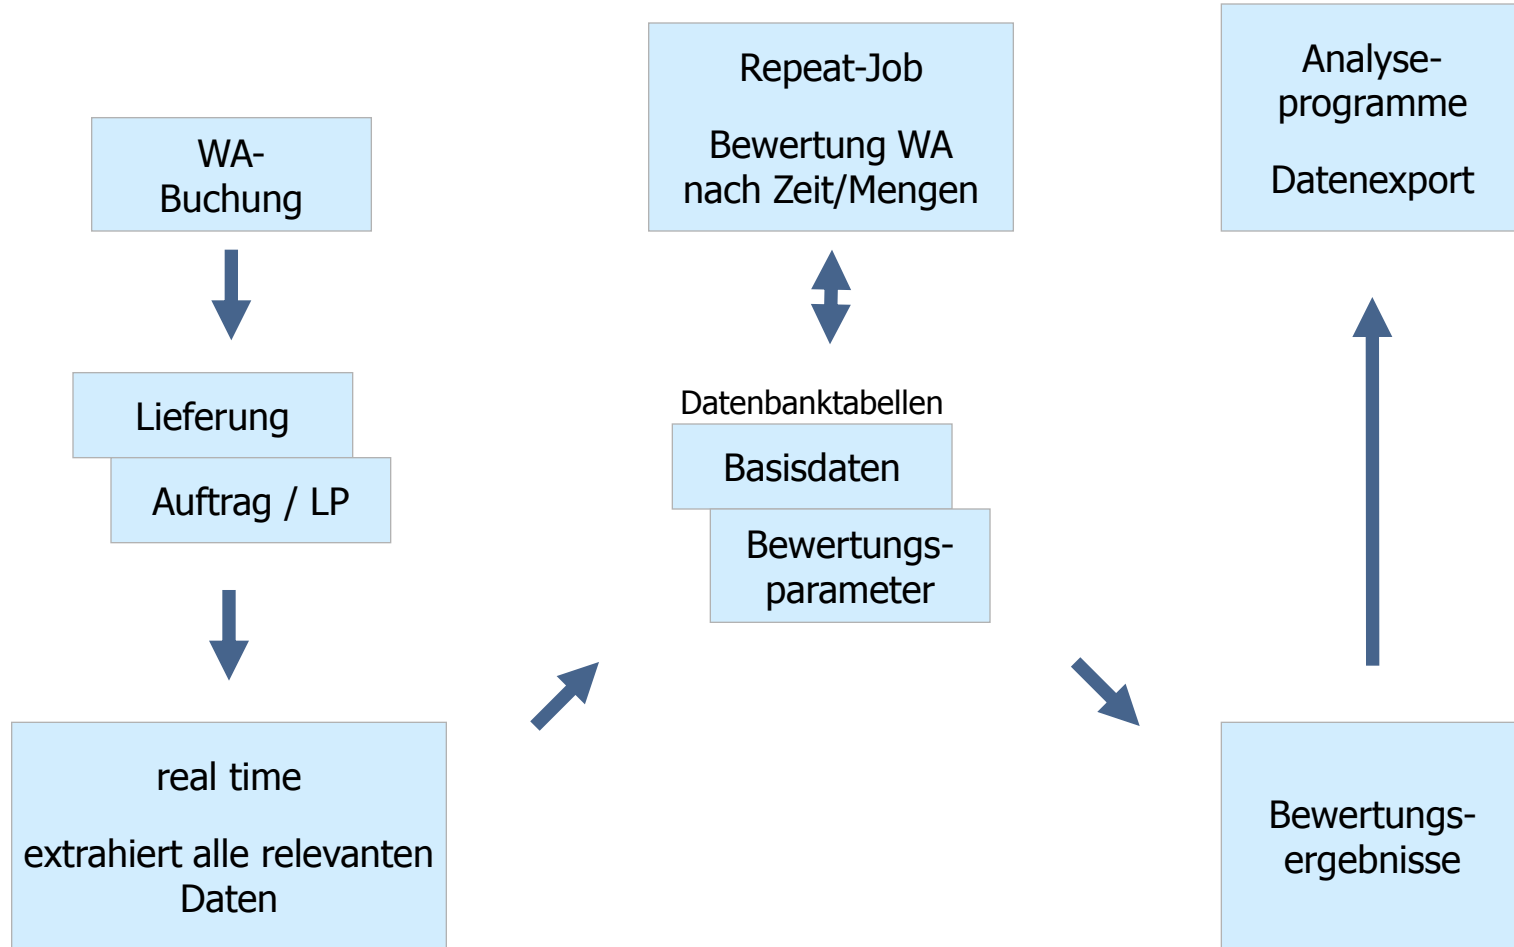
WA-Buchung

Lieferung

Auftrag / LP

real time

extrahiert alle relevanten Daten

Repeat-Job

Bewertung WA nach Zeit/Mengen

Datenbanktabellen

Basisdaten

Bewertungsparameter

Analyseprogramme

Datenexport

Bewertungsergebnisse